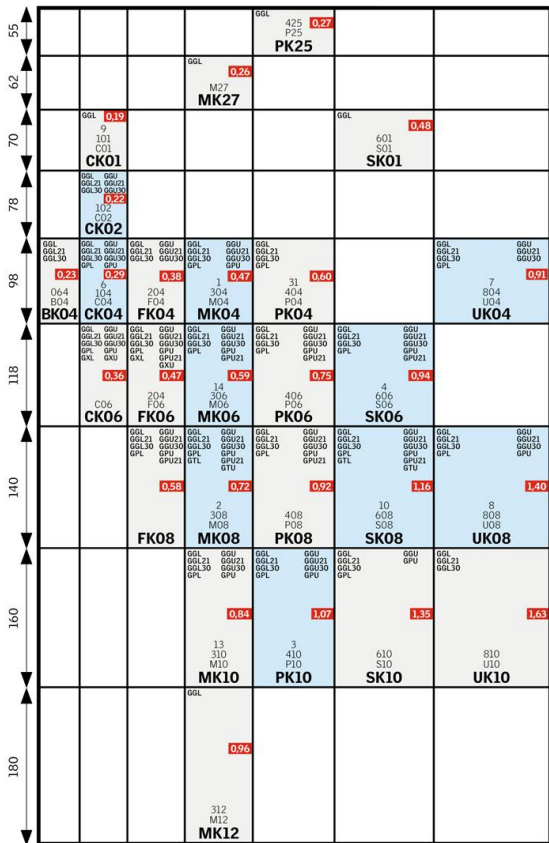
55
GGL
425
P25
0,27
PK25

62
GGL
0,26
M27
MK27

70
GGL
0,19
9
101
C01
CK01
GGL
0,48
601
S01
SK01

78
GGL GGU
GGL21 GGU21
GGL30 GGU30
0,22
102
C02
CK02

98
GGL
GGL21
GGL30
0,23
064
B04
BK04
GGL GGU
GGL21 GGU21
GGL30 GGU30
GPL GPU
0,29
6
104
C04
CK04
GGL GGU
GGL21 GGU21
GGL30 GGU30
0,38
204
F04
FK04
GGL GGU
GGL21 GGU21
GGL30 GGU30
GPU
0,47
1
304
M04
MK04
GGL
GGL21
GGL30
GPL
0,60
31
404
P04
PK04
GGL GGU
GGL21 GGU21
GGL30 GGU30
GPL
0,91
7
804
U04
UK04

118
GGL GGU
GGL21 GGU21
GGL30 GGU30
GPL GPU
GXL GXU
0,36
C06
CK06
GGL GGU
GGL21 GGU21
GGL30 GGU30
GPL GPU
GXL GPU21
GXU
0,47
204
F06
FK06
GGL GGU
GGL21 GGU21
GGL30 GGU30
GPL GPU
0,59
14
306
M06
MK06
GGL GGU
GGL21 GGU21
GGL30 GGU30
GPL GPU
GPU21
0,75
406
P06
PK06
GGL GGU
GGL21 GGU21
GGL30 GGU30
GPL GPU
GPU21
0,94
4
606
S06
SK06

140
GGL GGU
GGL21 GGU21
GGL30 GGU30
GPL GPU
GPU21
0,58
FK08
GGL GGU
GGL21 GGU21
GGL30 GGU30
GPL GPU
GTL GPU21
GTU
0,72
2
308
M08
MK08
GGL GGU
GGL21 GGU21
GGL30 GGU30
GPL GPU
GPU21
0,92
408
P08
PK08
GGL GGU
GGL21 GGU21
GGL30 GGU30
GPL GPU
GTL GPU21
GTU
1,16
10
608
S08
SK08
GGL GGU
GGL21 GGU21
GGL30 GGU30
GPL GPU
1,40
8
808
U08
UK08

160
GGL GGU
GGL21 GGU21
GGL30 GGU30
GPL GPU
0,84
13
310
M10
MK10
GGL GGU
GGL21 GGU21
GGL30 GGU30
GPL GPU
1,07
3
410
P10
PK10
GGL GGU
GGL21 GPU
GGL30
GPL
1,35
610
S10
SK10
GGL
GGL21
GGL30
1,63
810
U10
UK10

180
GGL
0,96
312
M12
MK12